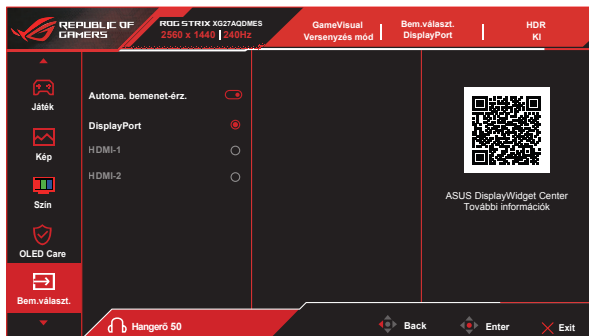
REPUBLIC OF GAMERS

ROG STRIX XG27AQDMES
2560 x 1440 | 240Hz

GameVisual
Versenyzés mód

Bem.választ.
DisplayPort

HDR
KI

Játék

Kép

Szín

OLED Care

Bem.választ.

Automa. bemenet-érz.

DisplayPort

HDMI-1

HDMI-2

ASUS DisplayWidget Center
További információk

Hangerő 50

Back

Enter

Exit